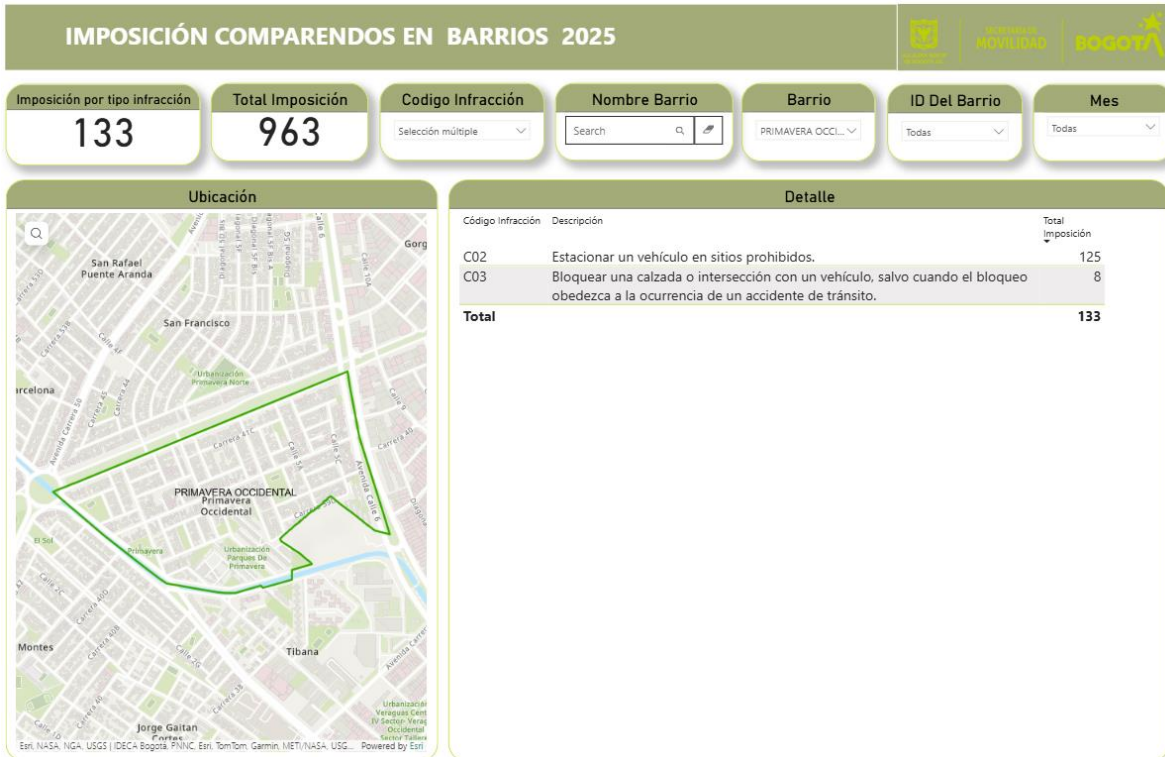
IMPOSICIÓN COMPARENDOS EN BARRIOS 2025

SECRETARÍA DE MOVILIDAD BOGOTÁ

Imposición por tipo infracción
133

Total Imposición
963

Codigo Infracción
Selección múltiple

Nombre Barrio
Search

Barrio
PRIMAVERA OCCI...

ID Del Barrio
Todas

Mes
Todas

Ubicación

Gorg
San Rafael
Puente Aranda
San Francisco
Urbanización Primavera Norte
arcelona
Carrera 41C
Calle 5A
Calle 5C
Carrera 40
Avenida Calle 6
PRIMAVERA OCCIDENTAL
Primavera Occidental
El Sol
Primavera
Urbanización Parques De Primavera
Montes
Tibana
Calle 2G
Jorge Gaitan Cortes
Urbanización Veraguas Cent IV Sector- Verag Occidental Sector Taller
Esri, NASA, NGA, USGS | IDECA Bogotá, PNNC, Esri, TomTom, Garmin, METI/NASA, USG... Powered by Esri

Detalle

| Código Infracción | Descripción | Total Imposición |
|---|---|---|
| C02 | Estacionar un vehículo en sitios prohibidos. | 125 |
| C03 | Bloquear una calzada o intersección con un vehículo, salvo cuando el bloqueo obedezca a la ocurrencia de un accidente de tránsito. | 8 |
| Total | | 133 |